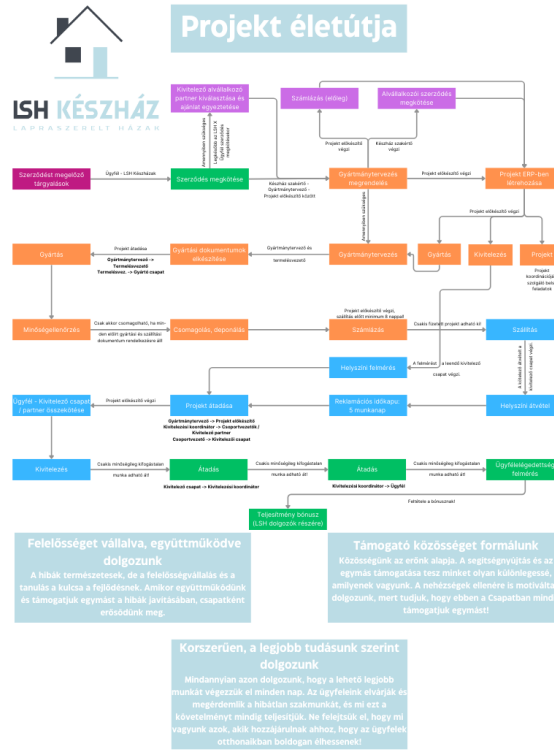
Projekt életútja

LSH KÉSZHÁZ
LAPHASZERELT HÁZAK

Kivitelező alvállalkozó partner kiválasztása és ajánlat egyeztetése

Számlázás (előleg)

Alvállalkozói szerződés megkötése

Szerződést megelőző tárgyalások

Ügyfél - LSH Készházak

Szerződés megkötése

Gyártmánytervezés megrendelése

Projekt ERP-ben létrehozása

Készház szakértő - Gyártmánytervező - Projekt előkészítő között

Projekt előkészítő végzi

Készház szakértő végzi

Gyártás

Gyártási dokumentumok elkészítése

Gyártmánytervezés

Gyártás

Kivitelezés

Projekt

Projekt átadása

Gyártmánytervező -> Termelésvezető
Termelésvez. -> Gyártó csapat

Gyártmánytervező és termelésvezető

Minőségellenőrzés

Csomagolás, deponálás

Számlázás

Szállítás

Projekt előkészítő végzi, szállítás előtt minimum 5 nappal

Csak akkor csomagolható, ha minden előírt gyártási és szállítási dokumentum rendelkezésre áll

Helyszíni felmérés

Ügyfél - Kivitelező csapat / partner összekötése

Projekt átadása

Reklamációs időkapu: 5 munkanap

Helyszíni átvétel

Projekt előkészítő végzi

Gyártmánytervező -> Projekt előkészítő
Kivitelezési koordinátor -> Csoportvezetők / Kivitelező partner
Csoportvezető -> Kivitelező csapat

Kivitelezés

Átadás

Átadás

Ügyfélelégedettség felmérés

Csakis minőségileg kifogástalan munka adható át!

Kivitelező csapat -> Kivitelezési koordinátor

Kivitelezési koordinátor -> Ügyfél

Feltétele a bónusznak!

Teljesítmény bónusz (LSH dolgozók részére)

Felelősséget vállalva, együttműködve dolgozunk
A hibák természetesek, de a felelősségvállalás és a tanulás a kulcsa a fejlődésnek. Amikor együttműködünk és támogatjuk egymást a hibák javításában, csapatként erősödünk meg.

Támogató közösséget formálunk
Közösségünk az erőnk alapja. A segítségnyújtás és az egymás támogatása tesz minket olyan különlegessé, amilyenek vagyunk. A nehézségek ellenére is motiválta dolgozunk, mert tudjuk, hogy ebben a Csapatban mind támogatjuk egymást!

Korszerűen, a legjobb tudásunk szerint dolgozunk
Mindannyian azon dolgozunk, hogy a lehető legjobb munkát végezzük el minden nap. Az ügyfeleink elvárják és megérdemlik a hibátlan szakmunkát, és mi ezt a követelményt mindig teljesítjük. Ne felejtsük el, hogy mi vagyunk azok, akik hozzájárulnak ahhoz, hogy az ügyfelek otthonaikban boldogan élhessenek!